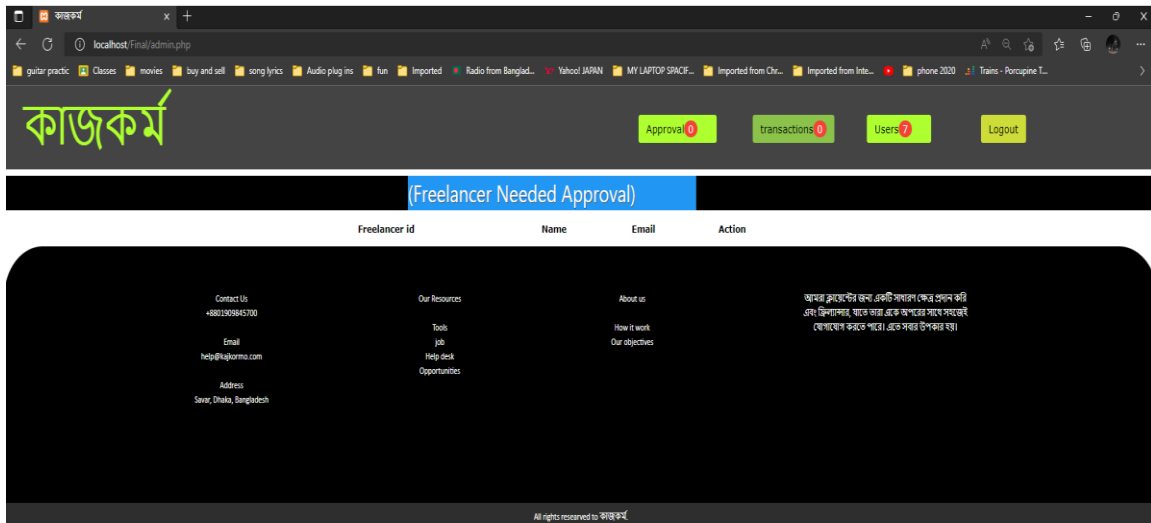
কাজকর্ম ×

localhost/Final/admin.php

guitar practic  Classes  movies  buy and sell  song lyrics  Audio plug ins  fun  Imported  Radio from Banglad...  Yahoo! JAPAN  MY LAPTOP SPACIF...  Imported from Chr...  Imported from Inte...  phone 2020  Trains - Porcupine T...

কাজকর্ম

Approval 0  transactions 0  Users 7  Logout

(Freelancer Needed Approval)

| Freelancer id | Name | Email | Action |
|---|---|---|---|

Contact Us
+8801909845700

Email
help@kajkormo.com

Address
Savar, Dhaka, Bangladesh

Our Resources

Tools
job
Help desk
Opportunities

About us

How it work
Our objectives

আমরা ক্লায়েন্টের জন্য একটি সাধারণ ক্ষেত্র প্রদান করি এবং ফ্রিল্যান্সার, যাতে তারা একে অপরের সাথে সহজেই যোগাযোগ করতে পারে। এতে সবার উপকার হয়।

All rights researved to কাজকর্ম